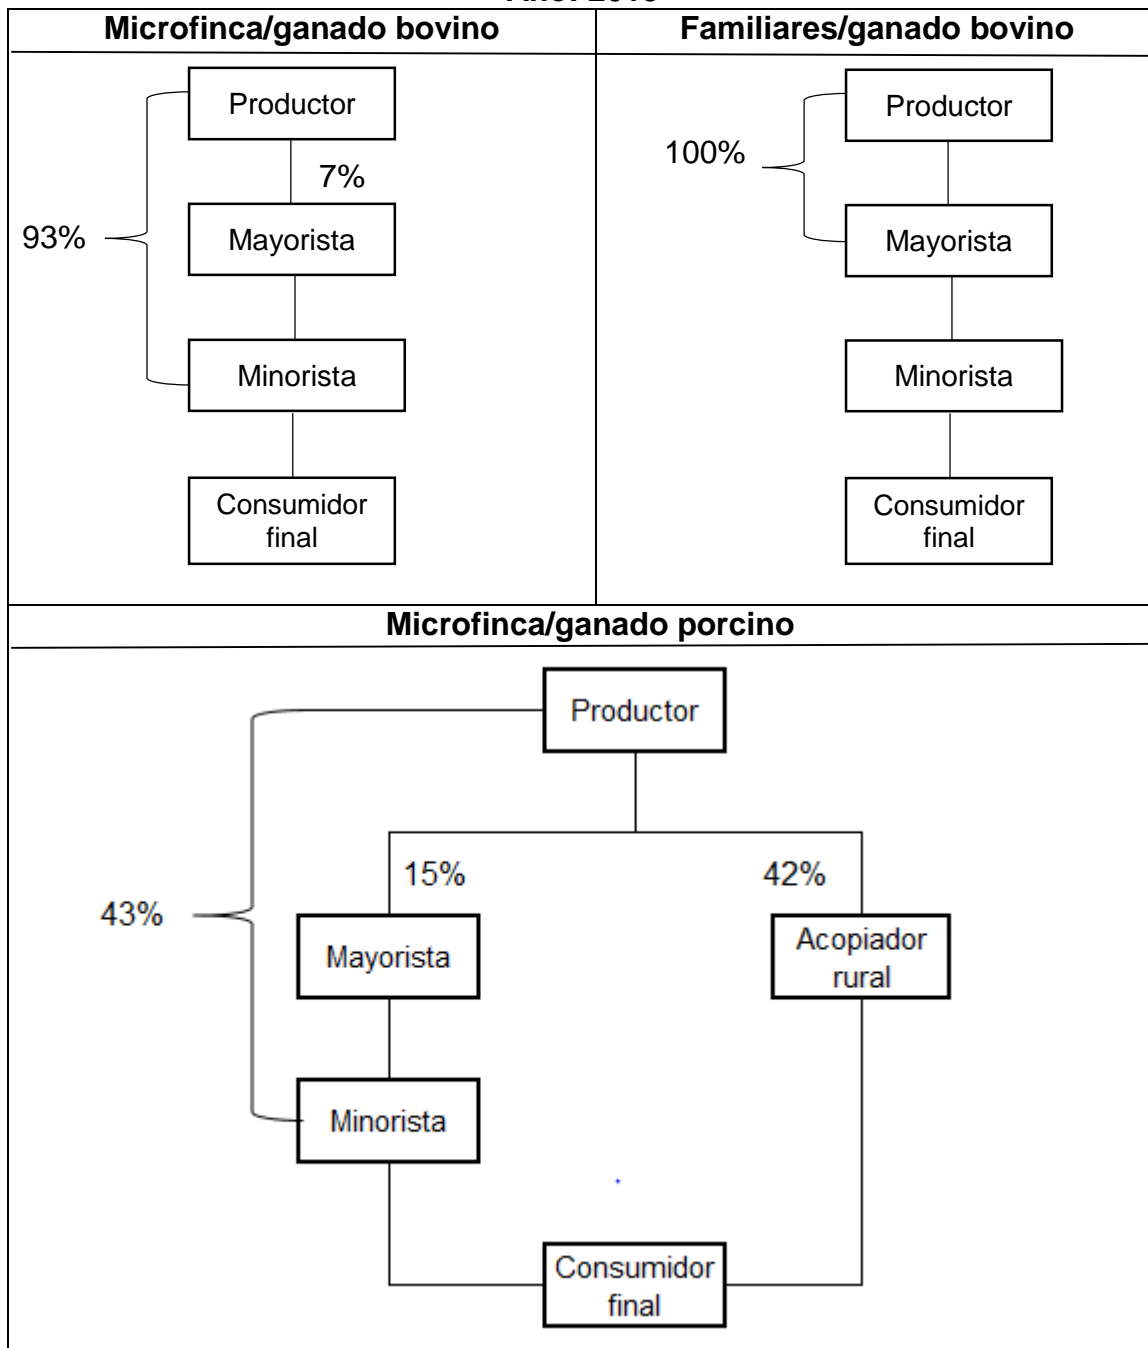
Año: 2013

| Microfinca/ganado bovino | Familiares/ganado bovino |
|---|---|
| Productor<br>7%<br>93%<br>Mayorista<br>Minorista<br>Consumidor final | Productor<br>100%<br>Mayorista<br>Minorista<br>Consumidor final |

Microfinca/ganado porcino

Productor

15%

42%

43%

Mayorista

Acopiador rural

Minorista

Consumidor final